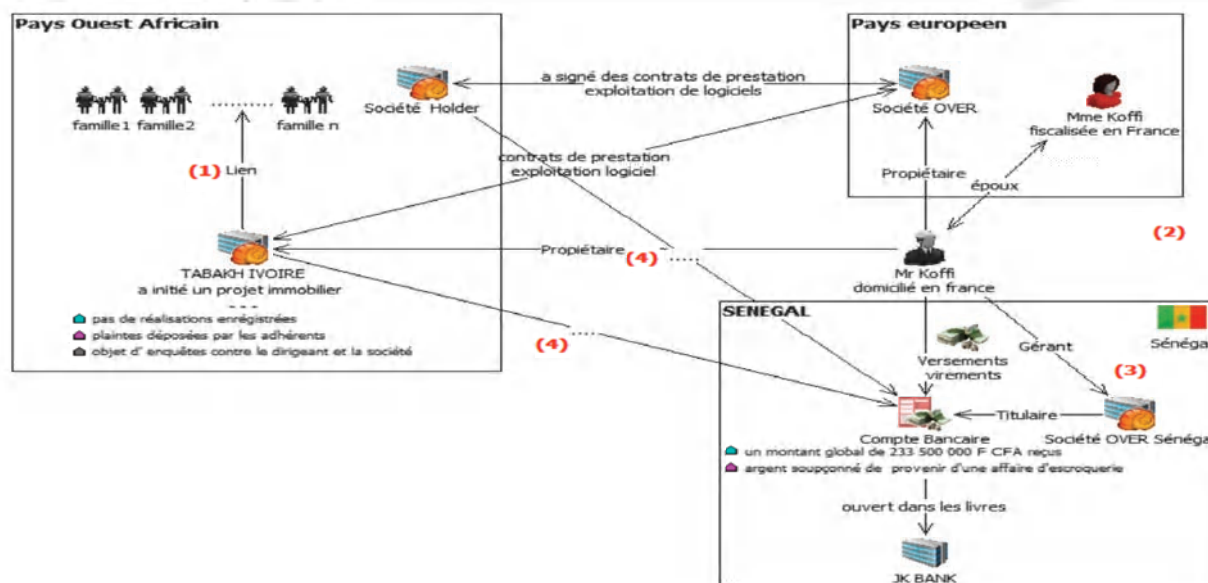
Pays Ouest Africain

famille1 famille2 ........... famille n

(1) Lien

Société Holder

a signé des contrats de prestation exploitation de logiciels

contrats de prestation exploitation logiciel

TABAKH IVOIRE
a initié un projet immobilier

pas de réalisations enrégistrées
plaintes déposées par les adhérents
objet d' enquêtes contre le dirigeant et la société

Pays europeen

Société OVER

Mme Koffi
fiscalisée en France

Propiétaire

époux

(2)

Propiétaire (4)

Mr Koffi
domicilié en france

(4)

SENEGAL

Sénéga

Versements virements

Gérant

(3)

Titulaire

Compte Bancaire

Société OVER Sénéga

un montant global de 233 500 000 F CFA reçus
argent soupçonné de provenir d'une affaire d'escroquerie

ouvert dans les livres

JK BANK